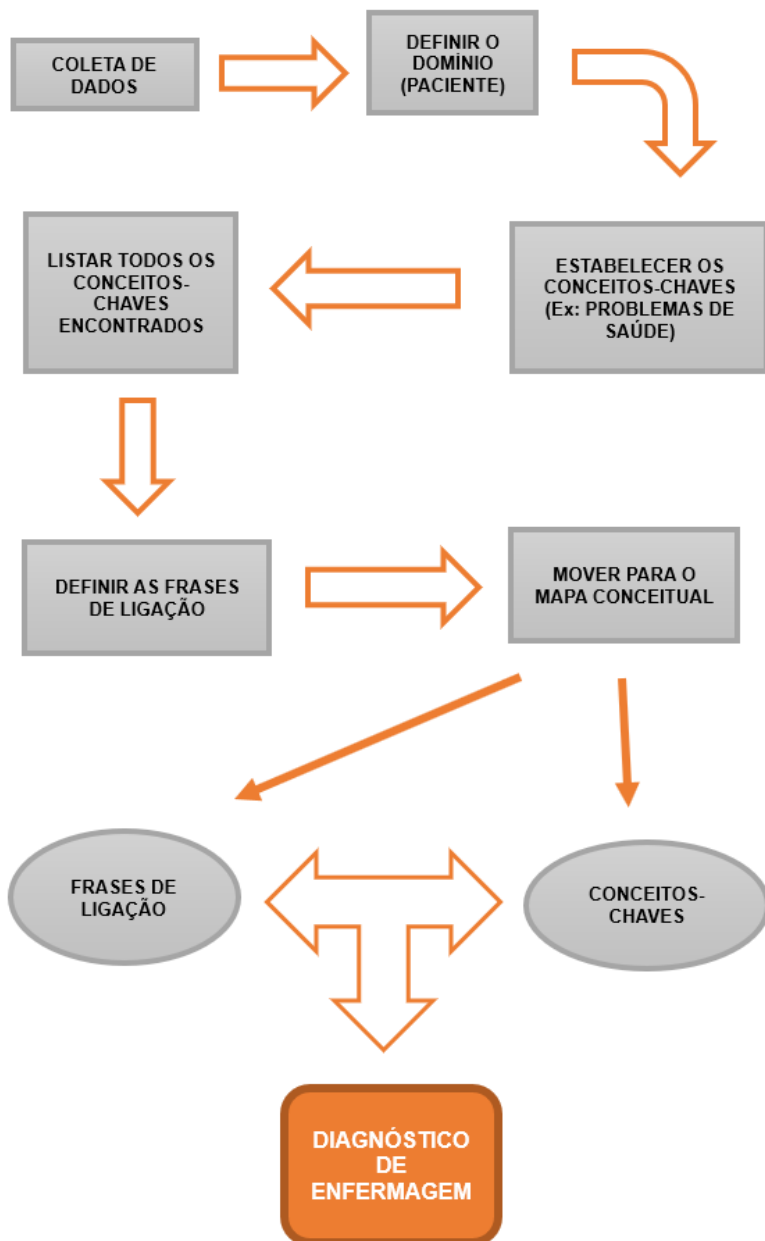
COLETA DE DADOS

DEFINIR O DOMÍNIO (PACIENTE)

ESTABELECER OS CONCEITOS-CHAVES (Ex: PROBLEMAS DE SAÚDE)

LISTAR TODOS OS CONCEITOS-CHAVES ENCONTRADOS

DEFINIR AS FRASES DE LIGAÇÃO

MOVER PARA O MAPA CONCEITUAL

FRASES DE LIGAÇÃO

CONCEITOS-CHAVES

DIAGNÓSTICO DE ENFERMAGEM